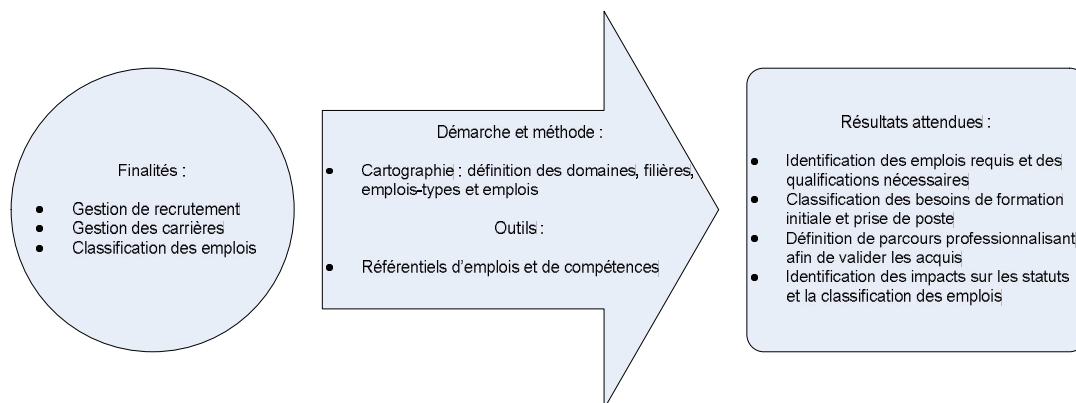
Finalités :

- Gestion de recrutement
- Gestion des carrières
- Classification des emplois

Démarche et méthode :

- Cartographie : définition des domaines, filières, emplois-types et emplois

Outils :

- Référentiels d'emplois et de compétences

Résultats attendues :

- Identification des emplois requis et des qualifications nécessaires
- Classification des besoins de formation initiale et prise de poste
- Définition de parcours professionnalisant afin de valider les acquis
- Identification des impacts sur les statuts et la classification des emplois